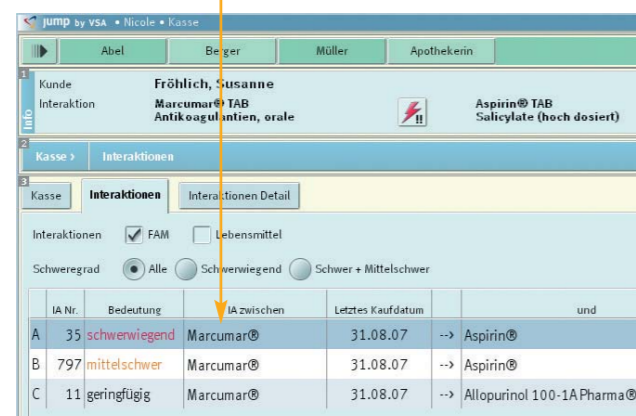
jump by VSA • Nicole • Kasse

Abel | Berger | Müller | Apothekerin

1 Info
Kunde Fröhlich, Susanne
Interaktion Marcumar® TAB Antikoagulantien, orale
Aspirin® TAB Salicylate (hoch dosiert)

2 Kasse > Interaktionen

3 Kasse | Interaktionen | Interaktionen Detail

Interaktionen FAM Lebensmittel

Schweregrad Alle Schwerwiegend Schwer + Mittelschwer

| | IA Nr. | Bedeutung | IA zwischen | Letztes Kaufdatum | | und |
|---|---|---|---|---|---|---|
| A | 35 | schwerwiegend | Marcumar® | 31.08.07 | --> | Aspirin® |
| B | 797 | mittelschwer | Marcumar® | 31.08.07 | --> | Aspirin® |
| C | 11 | geringfügig | Marcumar® | 31.08.07 | --> | Allopurinol 100-1A Pharma® |